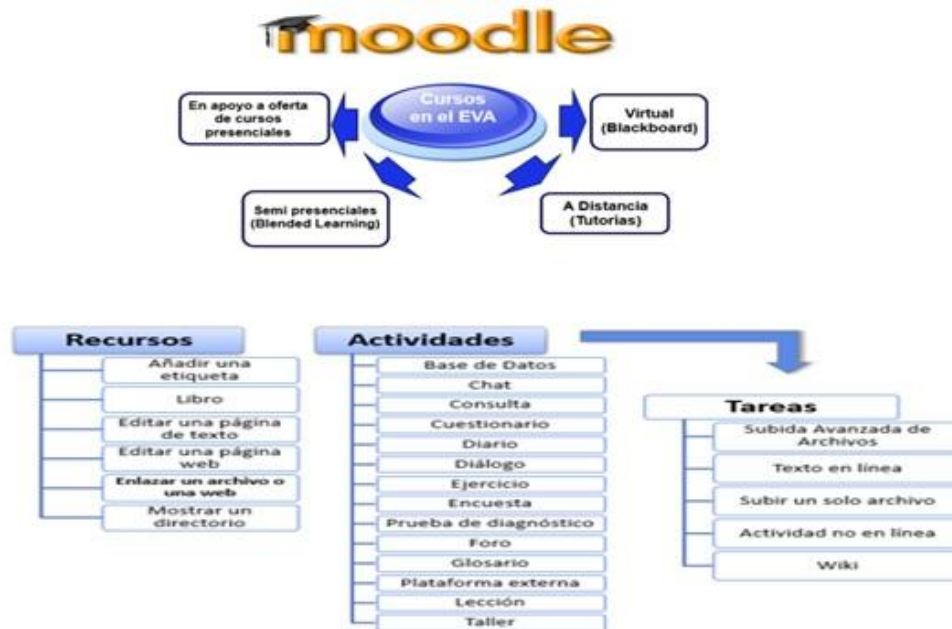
moodle

Cursos en el EVA

En apoyo a oferta de cursos presenciales

Virtual (Blackboard)

Semi presenciales (Blended Learning)

A Distancia (Tutorias)

Recursos
Añadir una etiqueta
Libro
Editar una página de texto
Editar una página web
Enlazar un archivo o una web
Mostrar un directorio

Actividades
Base de Datos
Chat
Consulta
Cuestionario
Diario
Diálogo
Ejercicio
Encuesta
Prueba de diagnóstico
Foro
Glosario
Plataforma externa
Lección
Taller

Tareas
Subida Avanzada de Archivos
Texto en línea
Subir un solo archivo
Actividad no en línea
Wiki